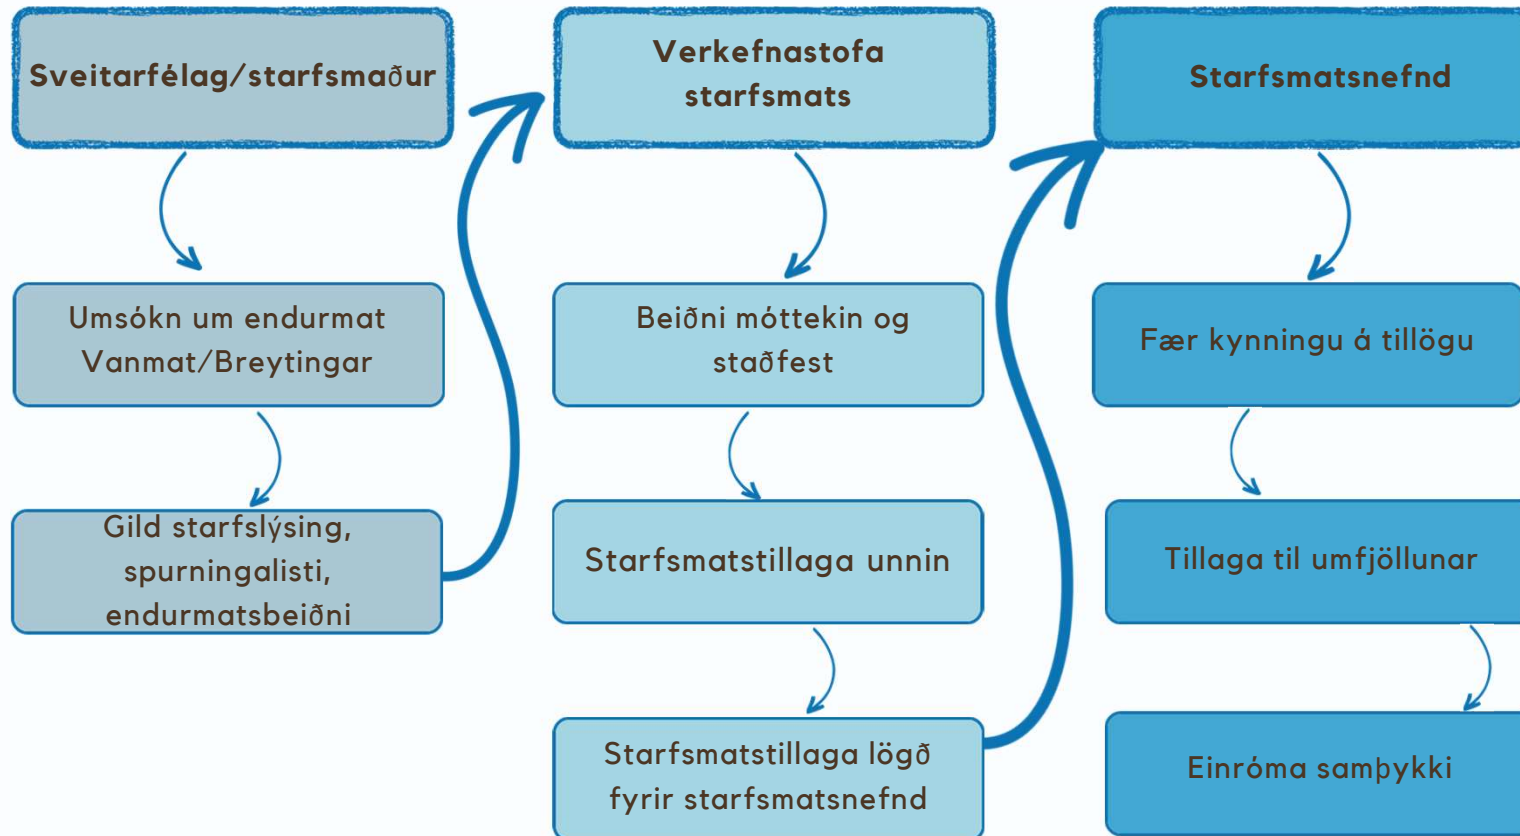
Sveitarfélag/starfsmaður

Umsókn um endurmat Vanmat/Breytingar

Gild starfslýsing, spurningalisti, endurmatsbeiðni

Verkefnastofa starfsmats

Beiðni móttekin og staðfest

Starfsmatstillaga unnin

Starfsmatstillaga lögð fyrir starfsmatsnefnd

Starfsmatsnefnd

Fær kynningu á tillögu

Tillaga til umfjöllunar

Einróma samþykki